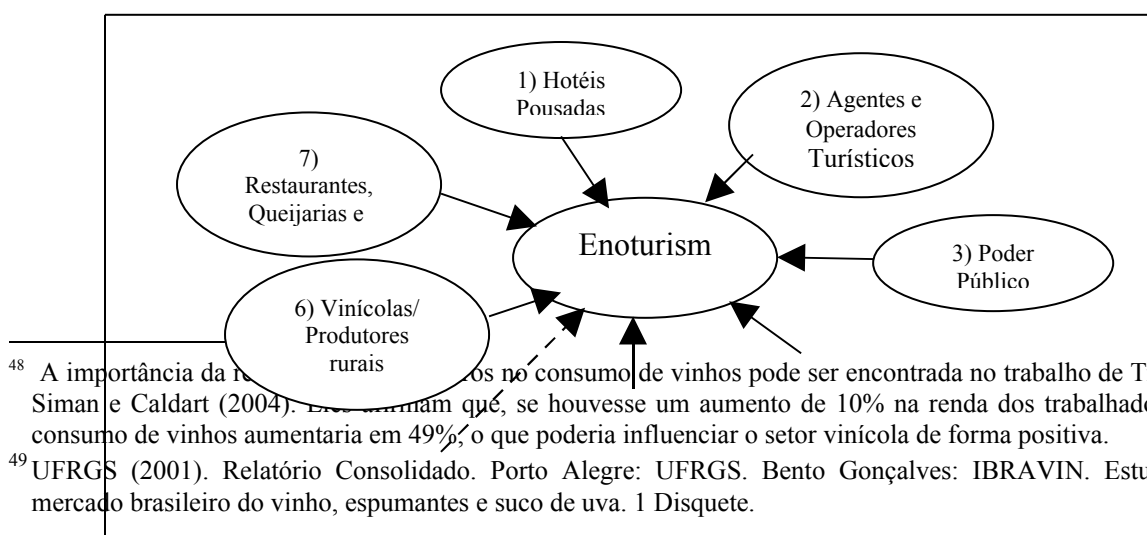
1) Hotéis
Pousadas

2) Agentes e
Operadores
Turísticos

7)
Restaurantes,
Queijarias e

Enoturism

3) Poder
Público

6) Vinícolas/
Produtores
rurais

$^{48}$ A importância da r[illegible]os no consumo de vinhos pode ser encontrada no trabalho de T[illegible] Siman e Caldart (2004). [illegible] que, se houvesse um aumento de 10% na renda dos trabalhad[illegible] consumo de vinhos aumentaria em 49%, o que poderia influenciar o setor vinícola de forma positiva.

$^{49}$ UFRGS (2001). Relatório Consolidado. Porto Alegre: UFRGS. Bento Gonçalves: IBRAVIN. Estu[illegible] mercado brasileiro do vinho, espumantes e suco de uva. 1 Disquete.